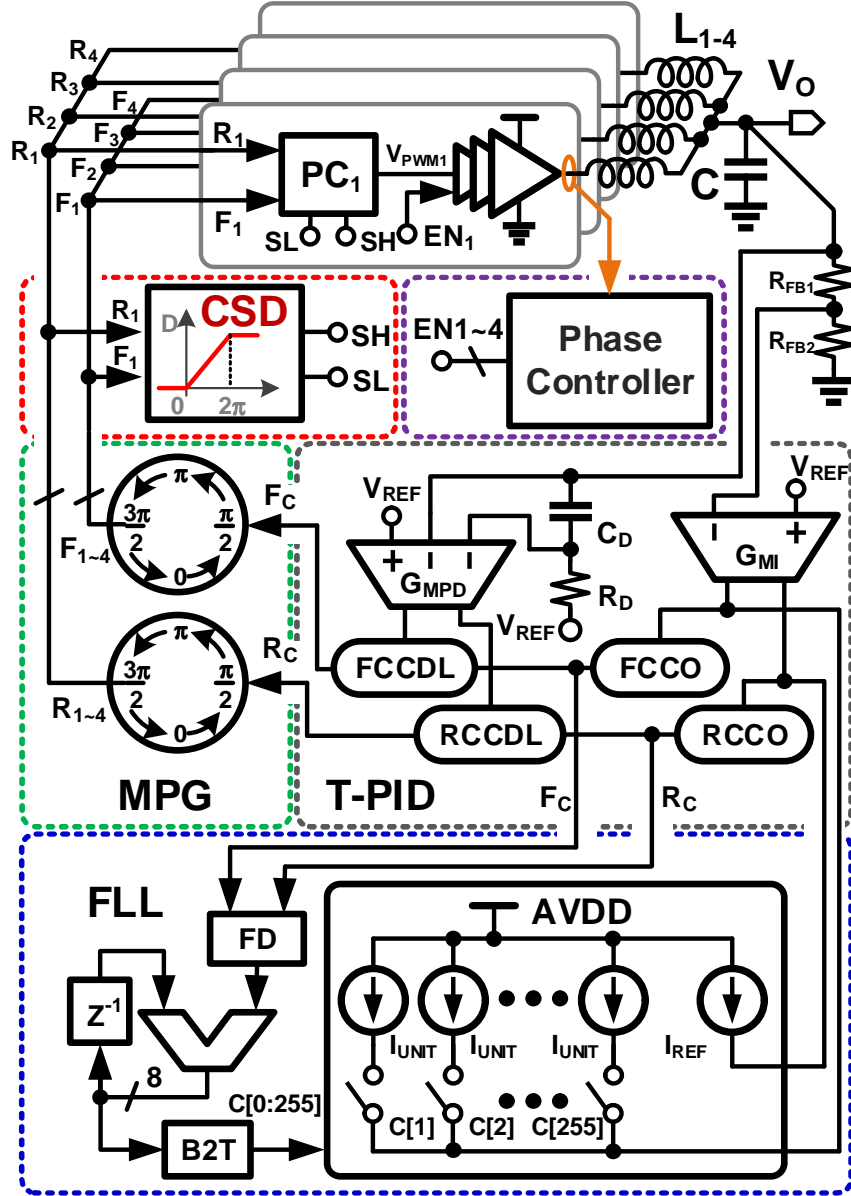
$L_{1-4}$
$V_O$
$R_4$
$R_3$
$F_4$
$R_2$
$F_3$
$R_1$
$F_2$
$F_1$
$R_1$
$PC_1$
$V_{PWM1}$
$F_1$
SL
SH
$EN_1$
C
$R_{FB1}$
$R_{FB2}$
$R_1$
CSD
D
$F_1$
0
$2\pi$
SH
SL
EN1~4
Phase Controller
$V_{REF}$
$V_{REF}$
$\pi$
$F_C$
$\frac{3\pi}{2}$
$\frac{\pi}{2}$
$C_D$
$F_{1\sim4}$
0
+
$G_{MPD}$
$G_{MI}$
+
$R_D$
$V_{REF}$
$\pi$
$R_C$
$\frac{3\pi}{2}$
$\frac{\pi}{2}$
FCCDL
FCCO
$R_{1\sim4}$
0
RCCDL
RCCO
MPG
T-PID
$F_C$
$R_C$
FLL
FD
AVDD
$Z^{-1}$
$I_{UNIT}$
$I_{UNIT}$
$I_{UNIT}$
$I_{REF}$
8
C[0:255]
B2T
C[1]
C[2]
C[255]